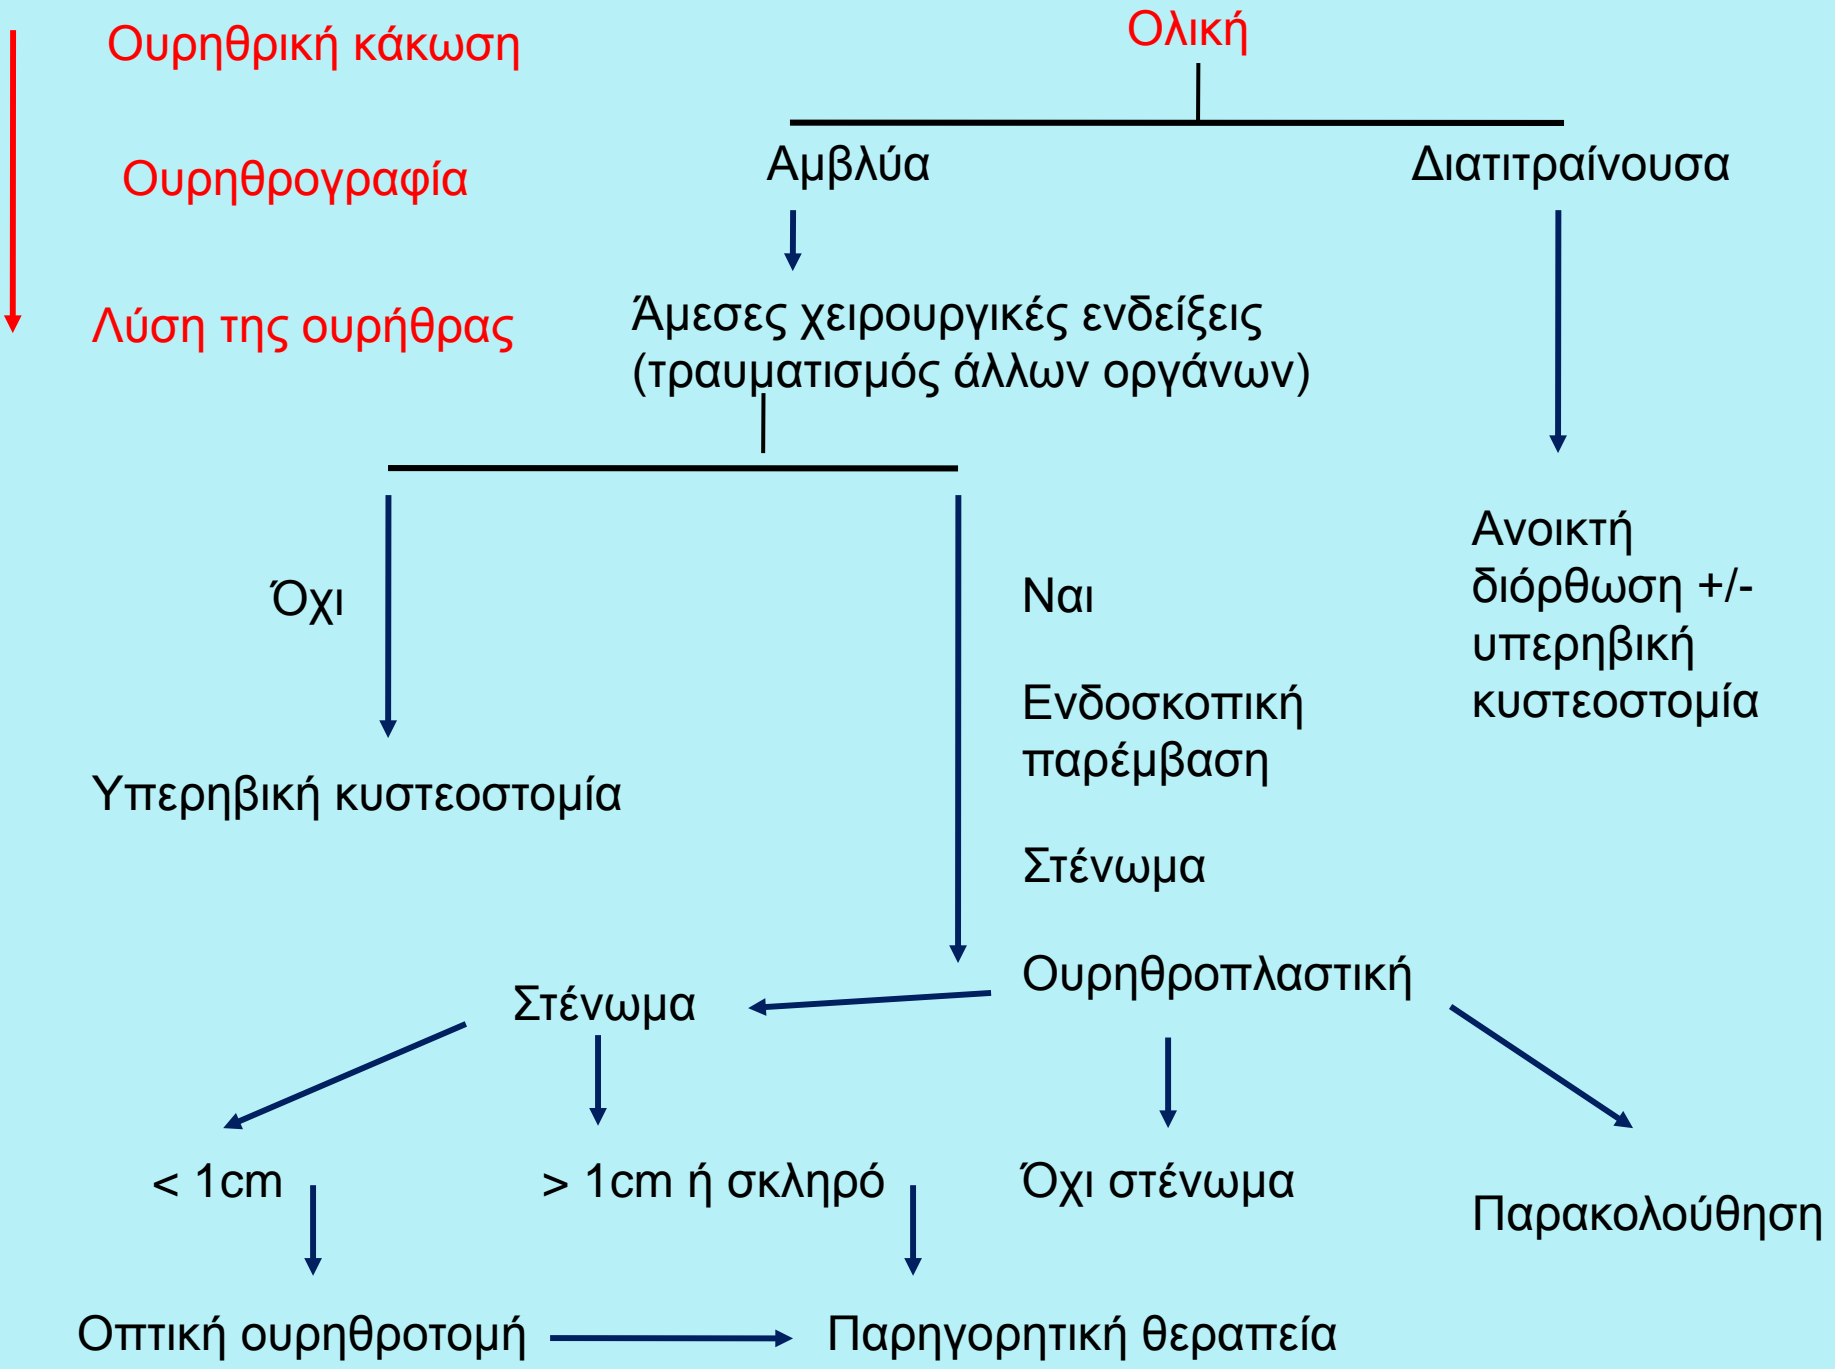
Ουρηθρική κάκωση

Ουρηθρογραφία

Λύση της ουρήθρας

Ολική

Αμβλύα

Διατιτραίνουσα

Άμεσες χειρουργικές ενδείξεις (τραυματισμός άλλων οργάνων)

Όχι

Υπερηβική κυστεοστομία

Ναι

Ενδοσκοπική παρέμβαση

Στένωμα

Ουρηθροπλαστική

Ανοικτή διόρθωση +/- υπερηβική κυστεοστομία

Στένωμα

< 1cm

> 1cm ή σκληρό

Όχι στένωμα

Παρακολούθηση

Οπτική ουρηθροτομή

Παρηγορητική θεραπεία